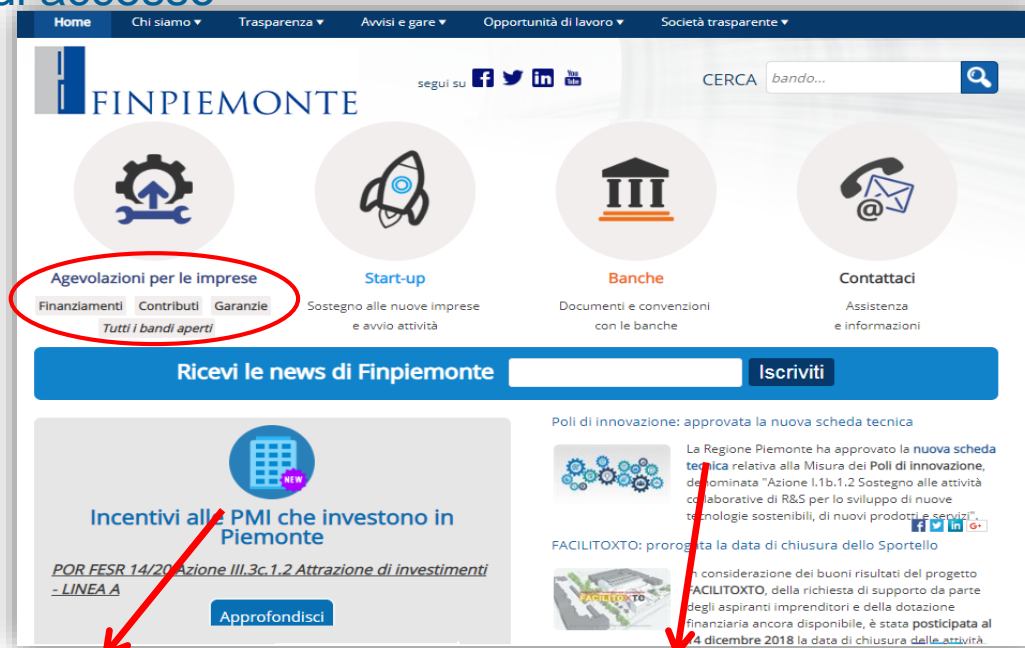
di accesso

Home Chi siamo ▾ Trasparenza ▾ Avvisi e gare ▾ Opportunità di lavoro ▾ Società trasparente ▾

FINPIEMONTE

segui su

CERCA bando...

Agevolazioni per le imprese
Finanziamenti Contributi Garanzie
Tutti i bandi aperti

Start-up
Sostegno alle nuove imprese e avvio attività

Banche
Documenti e convenzioni con le banche

Contattaci
Assistenza e informazioni

Ricevi le news di Finpiemonte Iscriviti

NEW

Incentivi alle PMI che investono in Piemonte

POR FESR 14/20 Azione III.3c.1.2 Attrazione di investimenti - LINEA A

Approfondisci

Poli di innovazione: approvata la nuova scheda tecnica

La Regione Piemonte ha approvato la nuova scheda tecnica relativa alla Misura dei Poli di innovazione, denominata "Azione I.1b.1.2 Sostegno alle attività collaborative di R&S per lo sviluppo di nuove tecnologie sostenibili, di nuovi prodotti e servizi".

FACILITOXTO: prorogata la data di chiusura dello Sportello

FACILITOXTO

In considerazione dei buoni risultati del progetto FACILITOXTO, della richiesta di supporto da parte degli aspiranti imprenditori e della dotazione finanziaria ancora disponibile, è stata posticipata al 14 dicembre 2018 la data di chiusura delle attività.